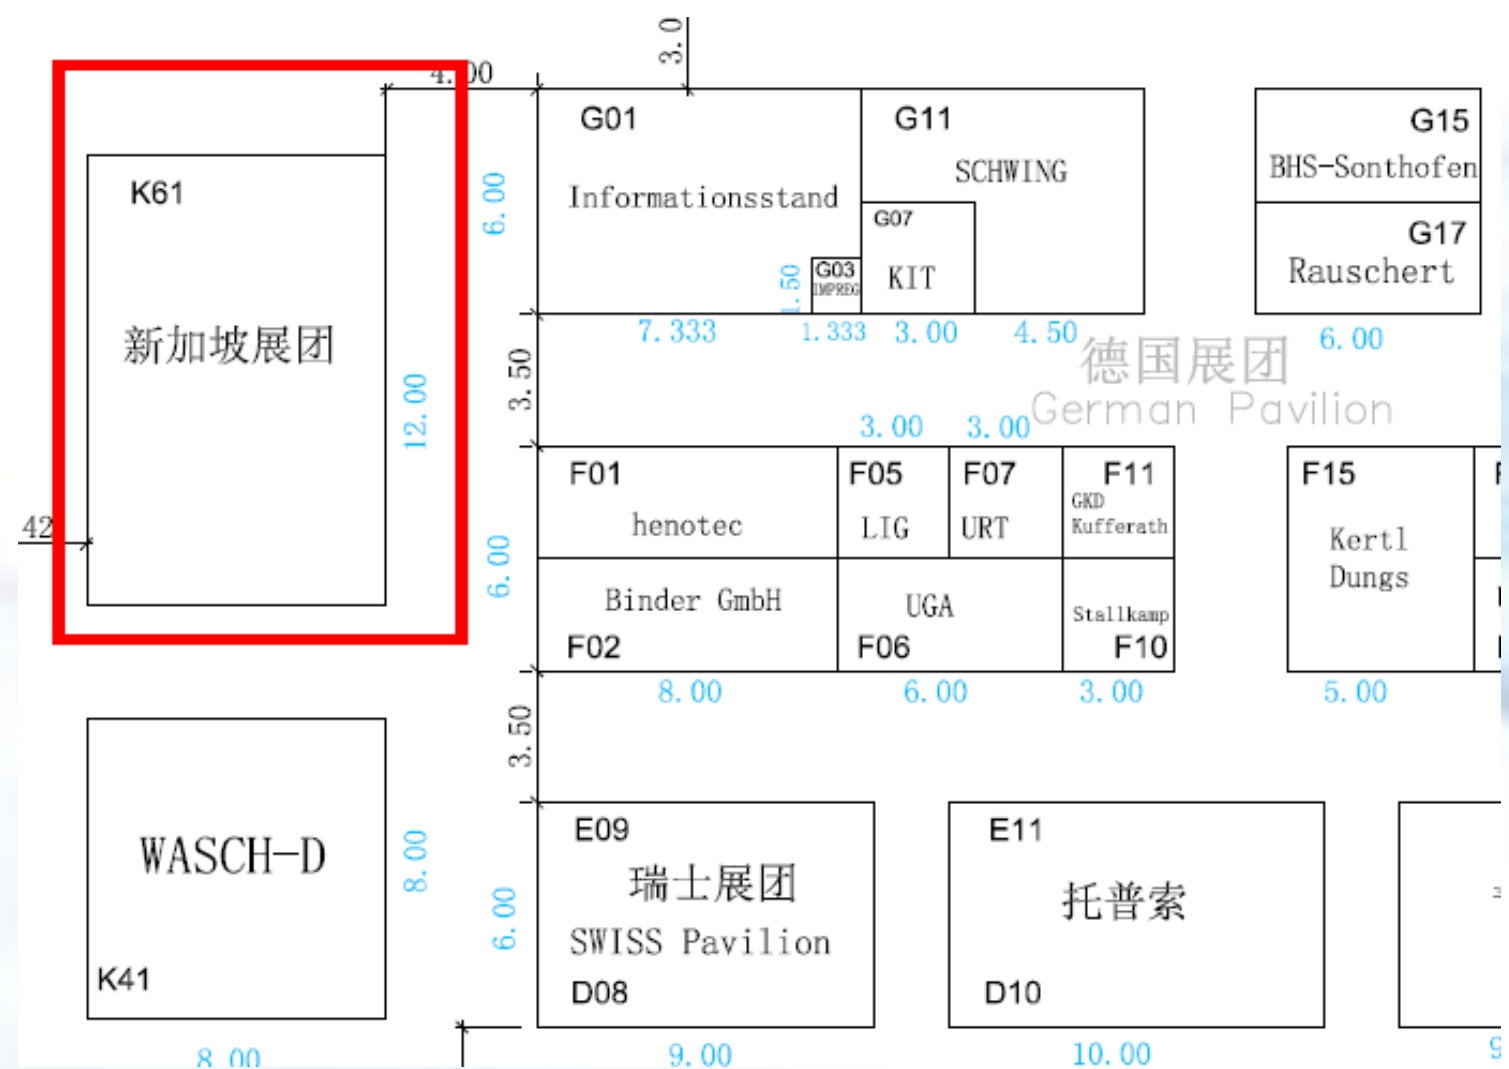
3.0
4.00
K61
新加坡展团
12.00
42
G01
Informationsstand
6.00
G11
SCHWING
G07
KIT
G03
IMPREG
1.50
G15
BHS-Sonthofen
G17
Rauschert
7.333
1.333
3.00
4.50
6.00
德国展团
German Pavilion
3.50
3.00
3.00
F01
henotec
F05
LIG
F07
URT
F11
GKD
Kufferath
F15
Kertl
Dungs
6.00
Binder GmbH
F02
UGA
F06
Stallkamp
F10
8.00
6.00
3.00
5.00
3.50
WASCH-D
K41
8.00
E09
瑞士展团
SWISS Pavilion
D08
6.00
E11
托普索
D10
8.00
9.00
10.00